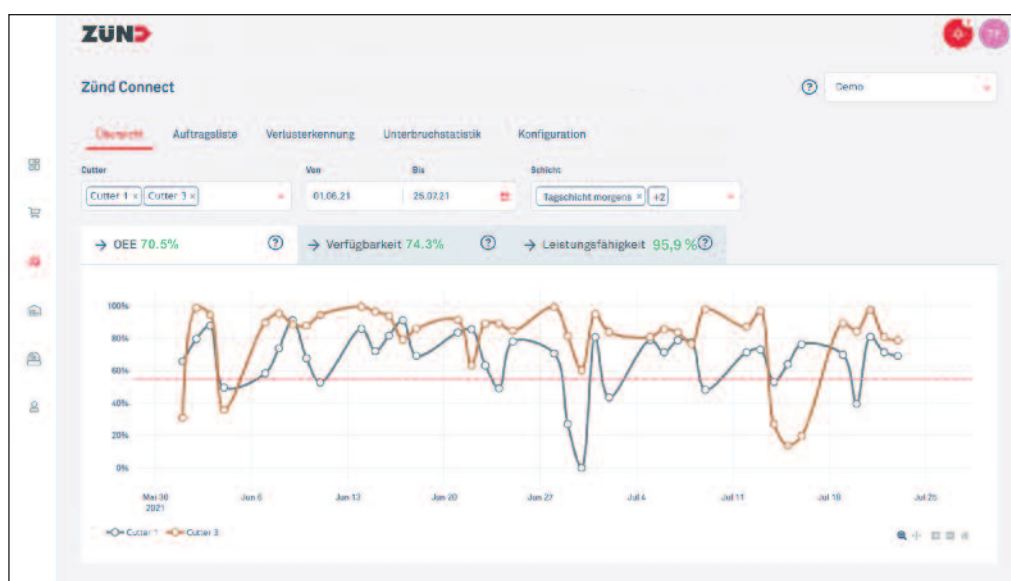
ZÜND

TF

Zünd Connect

Demo

Übersicht Auftragsliste Verlusterkennung Unterbruchstatistik Konfiguration

Cutter
Cutter 1 × Cutter 3 ×

Von
01.06.21

Bis
26.07.21

Schicht
Tagschicht morgens × +2

→ OEE 70.5%

→ Verfügbarkeit 74.3%

→ Leistungsfähigkeit 95,9 %

100%
80%
60%
40%
20%
0%

Mai 30 2021
Jun 6
Jun 13
Jun 20
Jun 27
Jul 4
Jul 11
Jul 18
Jul 25

Cutter 1 Cutter 3